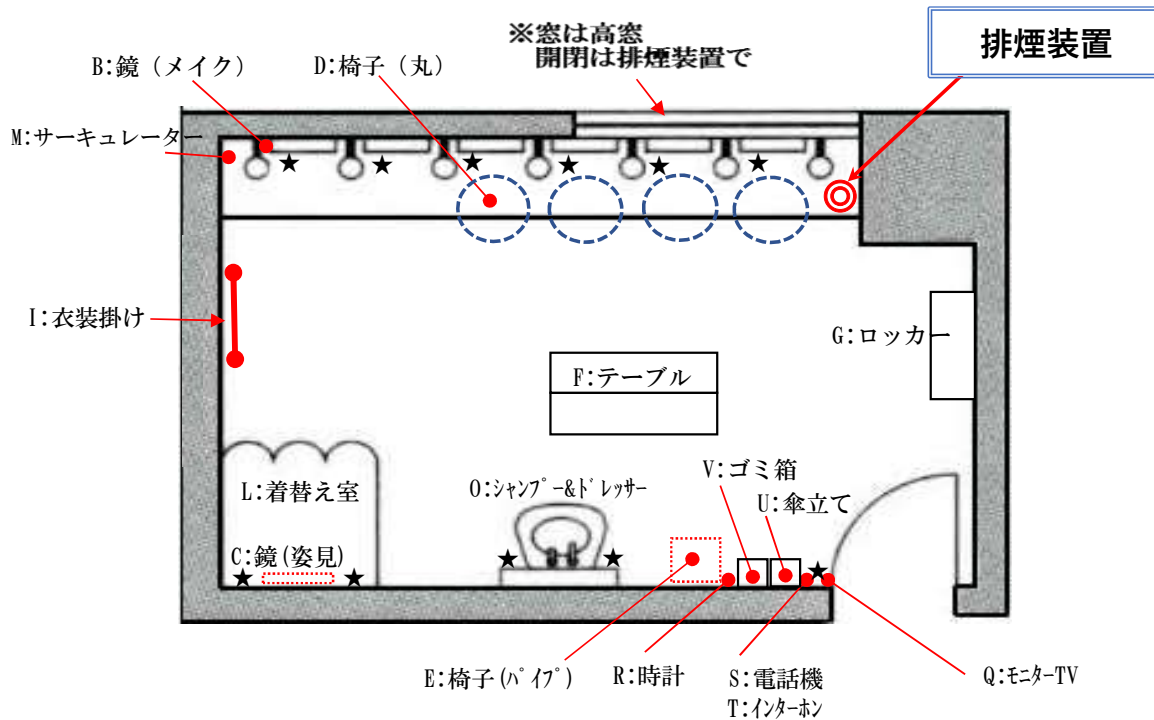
※窓は高窓
開閉は排煙装置で

排煙装置

B:鏡（メイク）

D:椅子（丸）

M:サーキュレーター

I:衣装掛け

G:ロッカー

F:テーブル

V:ゴミ箱

U:傘立て

L:着替え室

O:シャンプー&ドレッサー

C:鏡(姿見)

E:椅子(パイプ)

R:時計

S:電話機
T:インターホン

Q:モニターTV